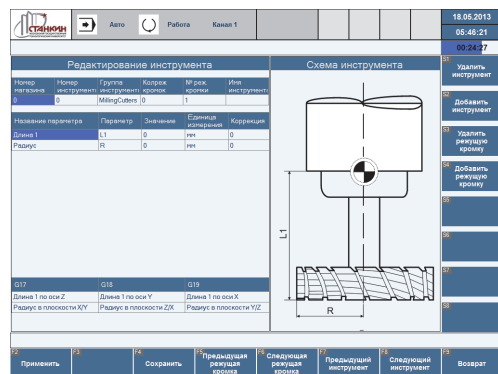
СТАНКИН

Авто

Работа

Канал 1

18.05.2013

05:46:21

00:24:27

Редактирование инструмента

| Номер магазина | Номер инструмента | Группа инструмента | Кол-во кромок | № реж. кромки | Имя инструмента |
|---|---|---|---|---|---|
| 0 | 0 | MillingCutters | 0 | 1 | |

| Название параметра | Параметр | Значение | Единица измерения | Коррекция |
|---|---|---|---|---|
| Длина 1 | L1 | 0 | мм | 0 |
| Радиус | R | 0 | мм | 0 |

| G17 | G18 | G19 |
|---|---|---|
| Длина 1 по оси Z | Длина 1 по оси Y | Длина 1 по оси X |
| Радиус в плоскости X/Y | Радиус в плоскости Z/X | Радиус в плоскости Y/Z |

Схема инструмента

L1

R

S1 Удалить инструмент

S2 Добавить инструмент

S3 Удалить режущую кромку

S4 Добавить режущую кромку

S5

S6

S7

S8

F1 Применить

F3

F4 Сохранить

F5 Предыдущая режущая кромка

F6 Следующая режущая кромка

F7 Предыдущий инструмент

F8 Следующий инструмент

F9 Возврат